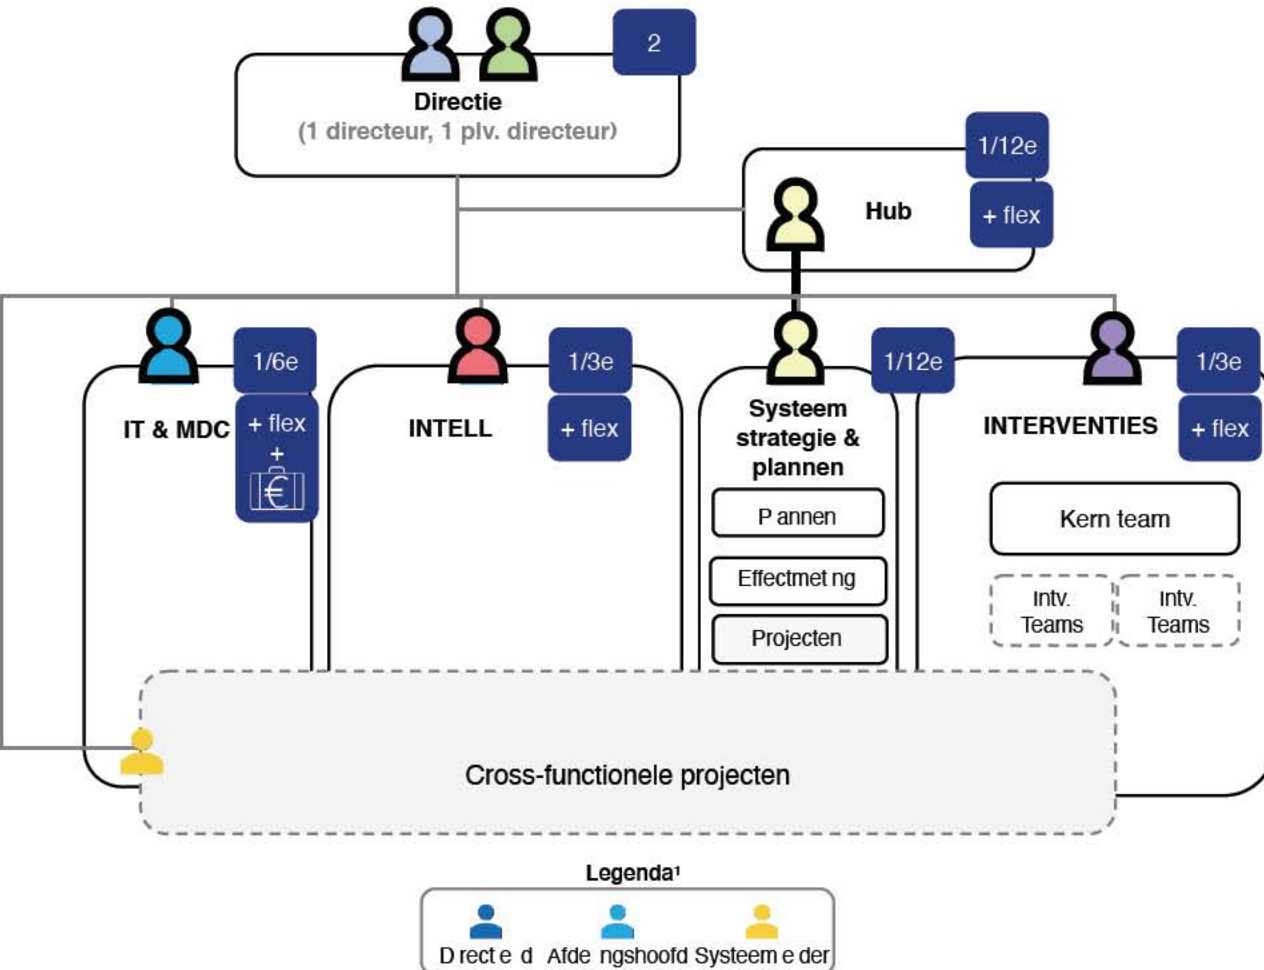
2

Directie
(1 directeur, 1 plv. directeur)

1/12e

Hub

+ flex

1/6e

IT & MDC

+ flex
+

1/3e

INTELL

+ flex

1/12e

Systeem strategie & plannen

P annen

Effectmet ng

Projecten

1/3e

INTERVENTIES

+ flex

Kern team

Intv. Teams

Intv. Teams

Cross-functionele projecten

Legenda¹

D rect e d Afde ngshoofd Systeem e der